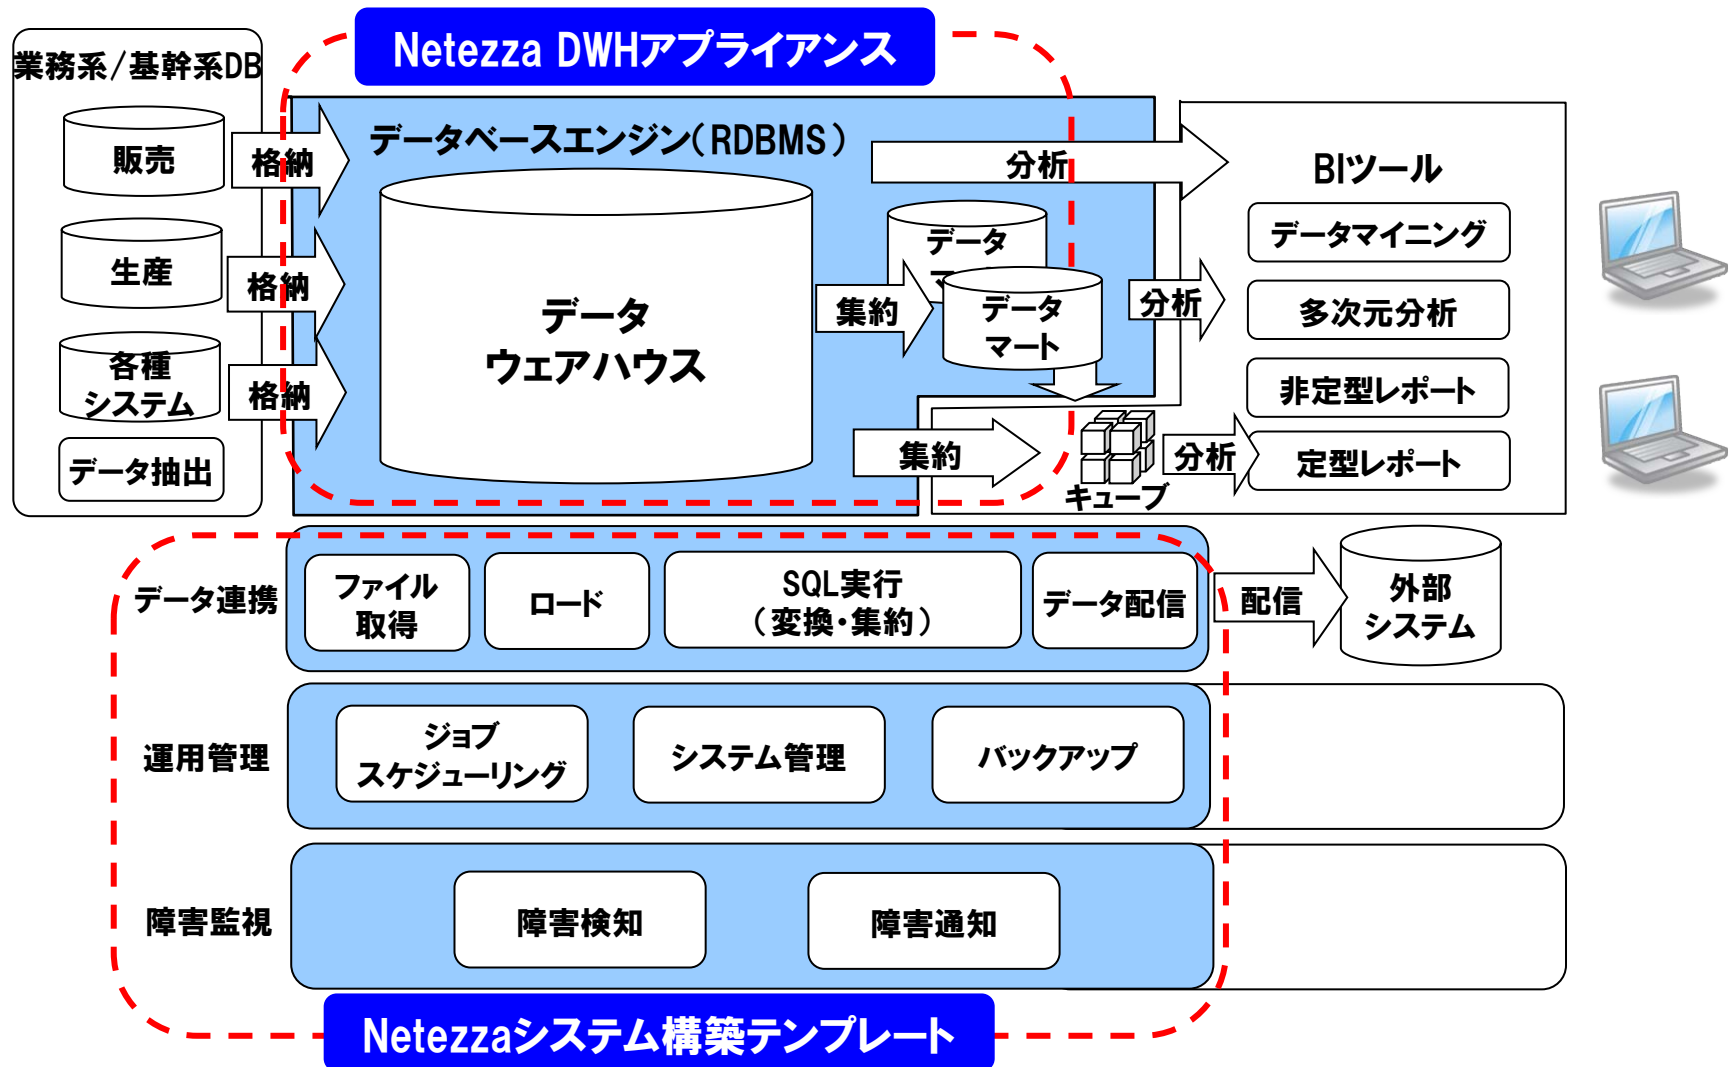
Netezza DWHアプライアンス

業務系/基幹系DB

販売

生産

各種システム

データ抽出

格納

格納

格納

データベースエンジン(RDBMS)

データウェアハウス

集約

データマ

データマート

分析

分析

BIツール

データマイニング

多次元分析

非定型レポート

定型レポート

集約

キューブ

分析

データ連携

ファイル取得

ロード

SQL実行(変換・集約)

データ配信

配信

外部システム

運用管理

ジョブスケジューリング

システム管理

バックアップ

障害監視

障害検知

障害通知

Netezzaシステム構築テンプレート